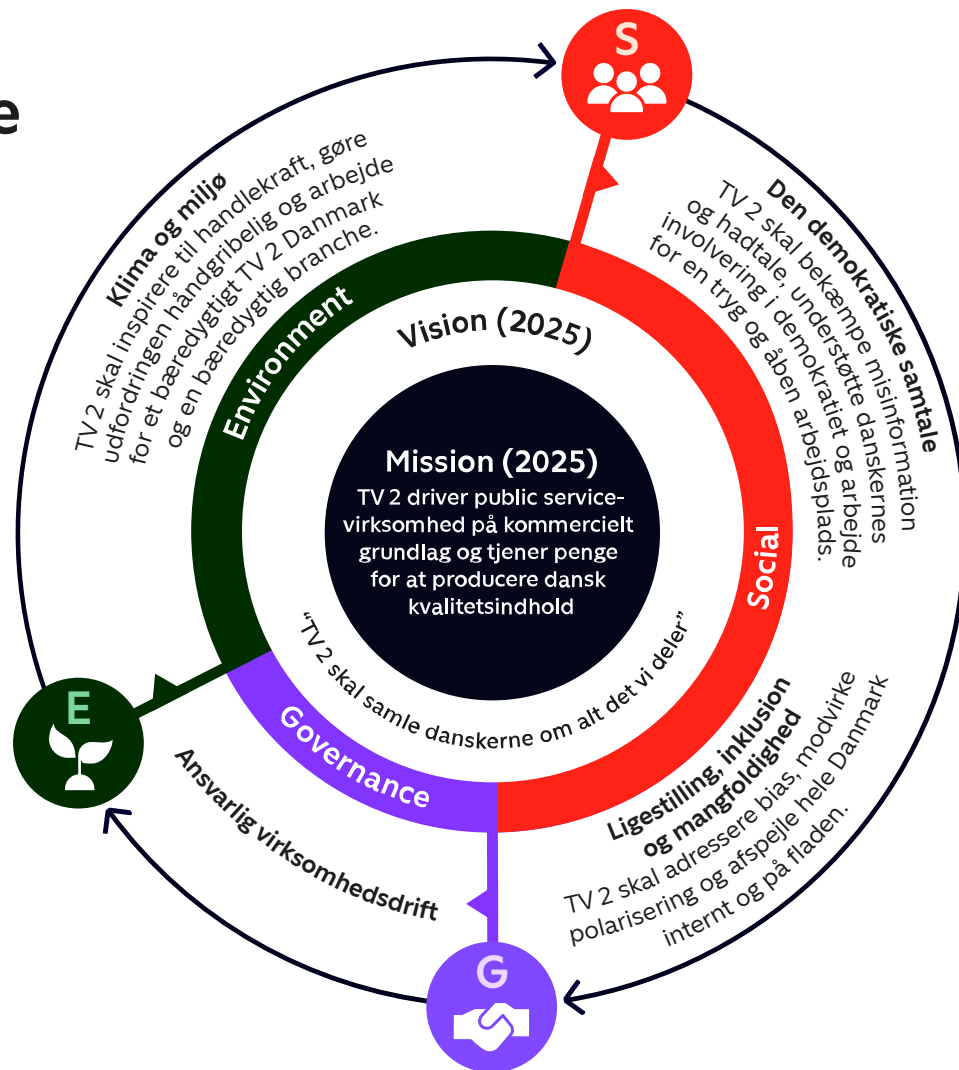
e

S

Klima og miljø
TV 2 skal inspirere til handlekraft, gøre udfordringen håndgribelig og arbejde for et bæredygtigt TV 2 Danmark og en bæredygtig branche.

Den demokratiske samtale
TV 2 skal bekæmpe misinformation og hadtale, understøtte danskernes involvering i demokratiet og arbejde for en tryg og åben arbejdsplads.

Environment

Vision (2025)

Mission (2025)
TV 2 driver public servicevirksomhed på kommercielt grundlag og tjener penge for at producere dansk kvalitetsindhold

Social

"TV 2 skal samle danskerne om alt det vi deler"

E

Governance

Ansvarlig virksomhedsdrift

Ligestilling, inklusion og mangfoldighed
TV 2 skal adressere bias, modvirke polarisering og afspejle hele Danmark internt og på fladen.

G